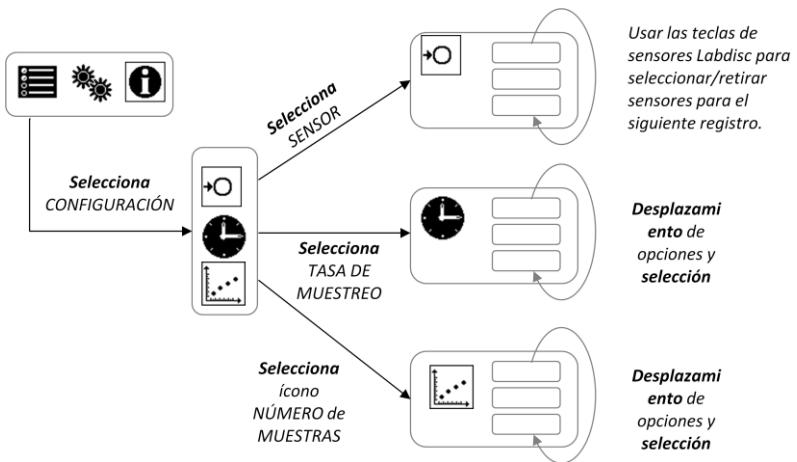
Usar las teclas de sensores Labdisc para seleccionar/retirar sensores para el siguiente registro.

Selecciona SENSOR

Selecciona CONFIGURACIÓN

Selecciona TASA DE MUESTREO

Desplazamiento de opciones y selección

Selecciona ícono NÚMERO de MUESTRAS

Desplazamiento de opciones y selección